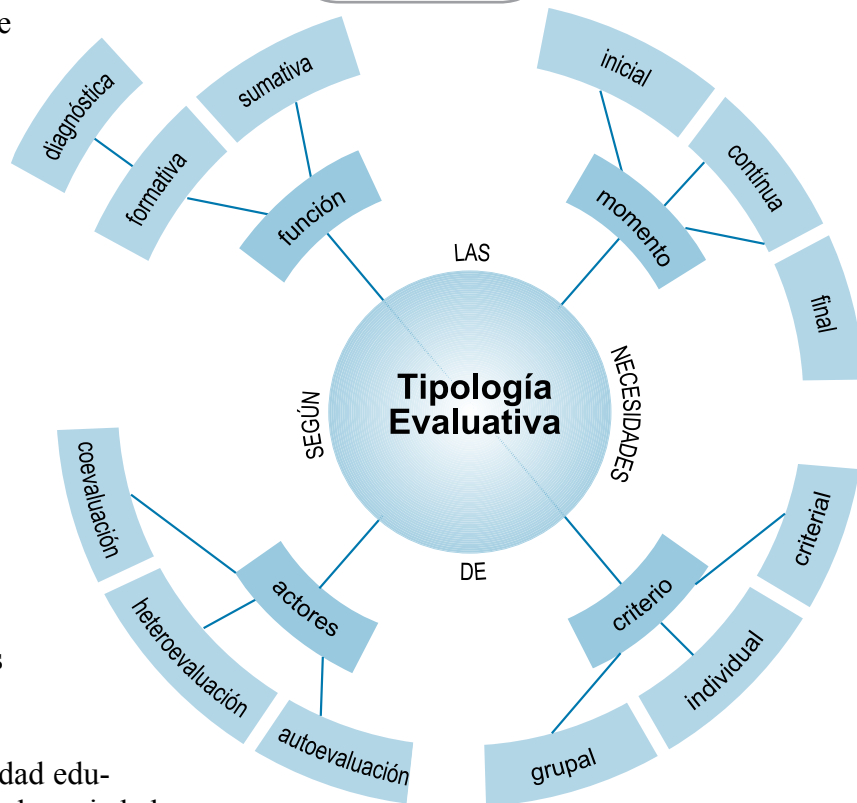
e

diagnóstica
sumativa
formativa
función
inicial
contínua
momento
final
LAS
NECESIDADES
DE
SEGÚN
Tipología Evaluativa
coevaluación
heteroevaluación
actores
autoevaluación
criterial
criterio
individual
grupal

s

dad edu-